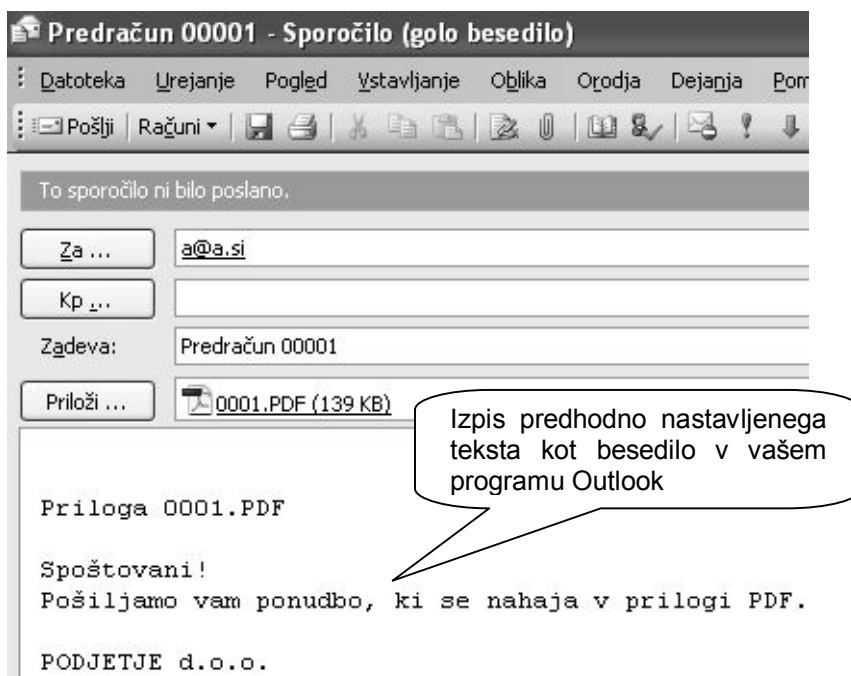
Predračun 00001 - Sporočilo (golo besedilo)

Datoteka Urejanje Pogled Vstavljanje Oblika Orodja Dejanja Pom

Pošlji | Računi

To sporočilo ni bilo poslano.

Za ... a@a.si

Kp ...

Zadeva: Predračun 00001

Priloži ... 0001.PDF (139 KB)

Izpis predhodno nastavljenega teksta kot besedilo v vašem programu Outlook

Priloga 0001.PDF

Spoštovani!
Pošiljamo vam ponudbo, ki se nahaja v prilogi PDF.

PODJETJE d.o.o.